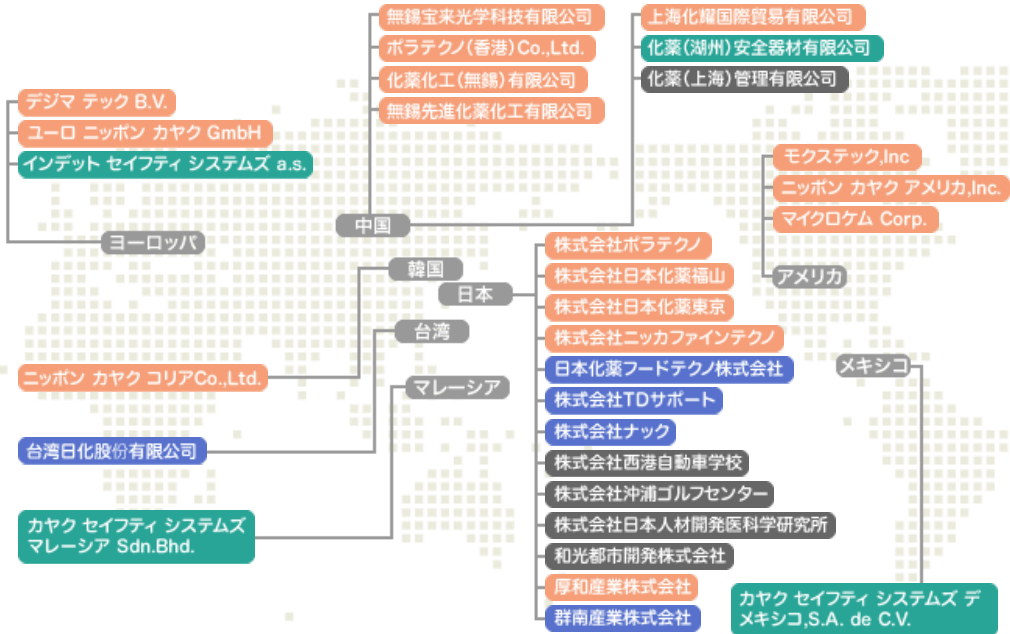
無錫宝来光学科技有限公司
ポラテクノ(香港)Co.,Ltd.
化薬化工(無錫)有限公司
無錫先進化薬化工有限公司

上海化耀国際貿易有限公司
化薬(湖州)安全器材有限公司
化薬(上海)管理有限公司

デジマ テック B.V.
ユーロ ニッポン カヤク GmbH
インデット セイフティ システムズ a.s.

ヨーロッパ

中国

モクステック,Inc
ニッポン カヤク アメリカ,Inc.
マイクロケム Corp.

アメリカ

韓国
日本
台湾
マレーシア

株式会社ポラテクノ
株式会社日本化薬福山
株式会社日本化薬東京
株式会社ニッカファインテクノ
日本化薬フードテクノ株式会社
株式会社TDサポート
株式会社ナック
株式会社西港自動車学校
株式会社沖浦ゴルフセンター
株式会社日本人材開発医科学研究所
和光都市開発株式会社
厚和産業株式会社
群南産業株式会社

ニッポン カヤク コリアCo.,Ltd.

台湾日化股份有限公司

カヤク セイフティ システムズ マレーシア Sdn.Bhd.

メキシコ

カヤク セイフティ システムズ デ メキシコ,S.A. de C.V.